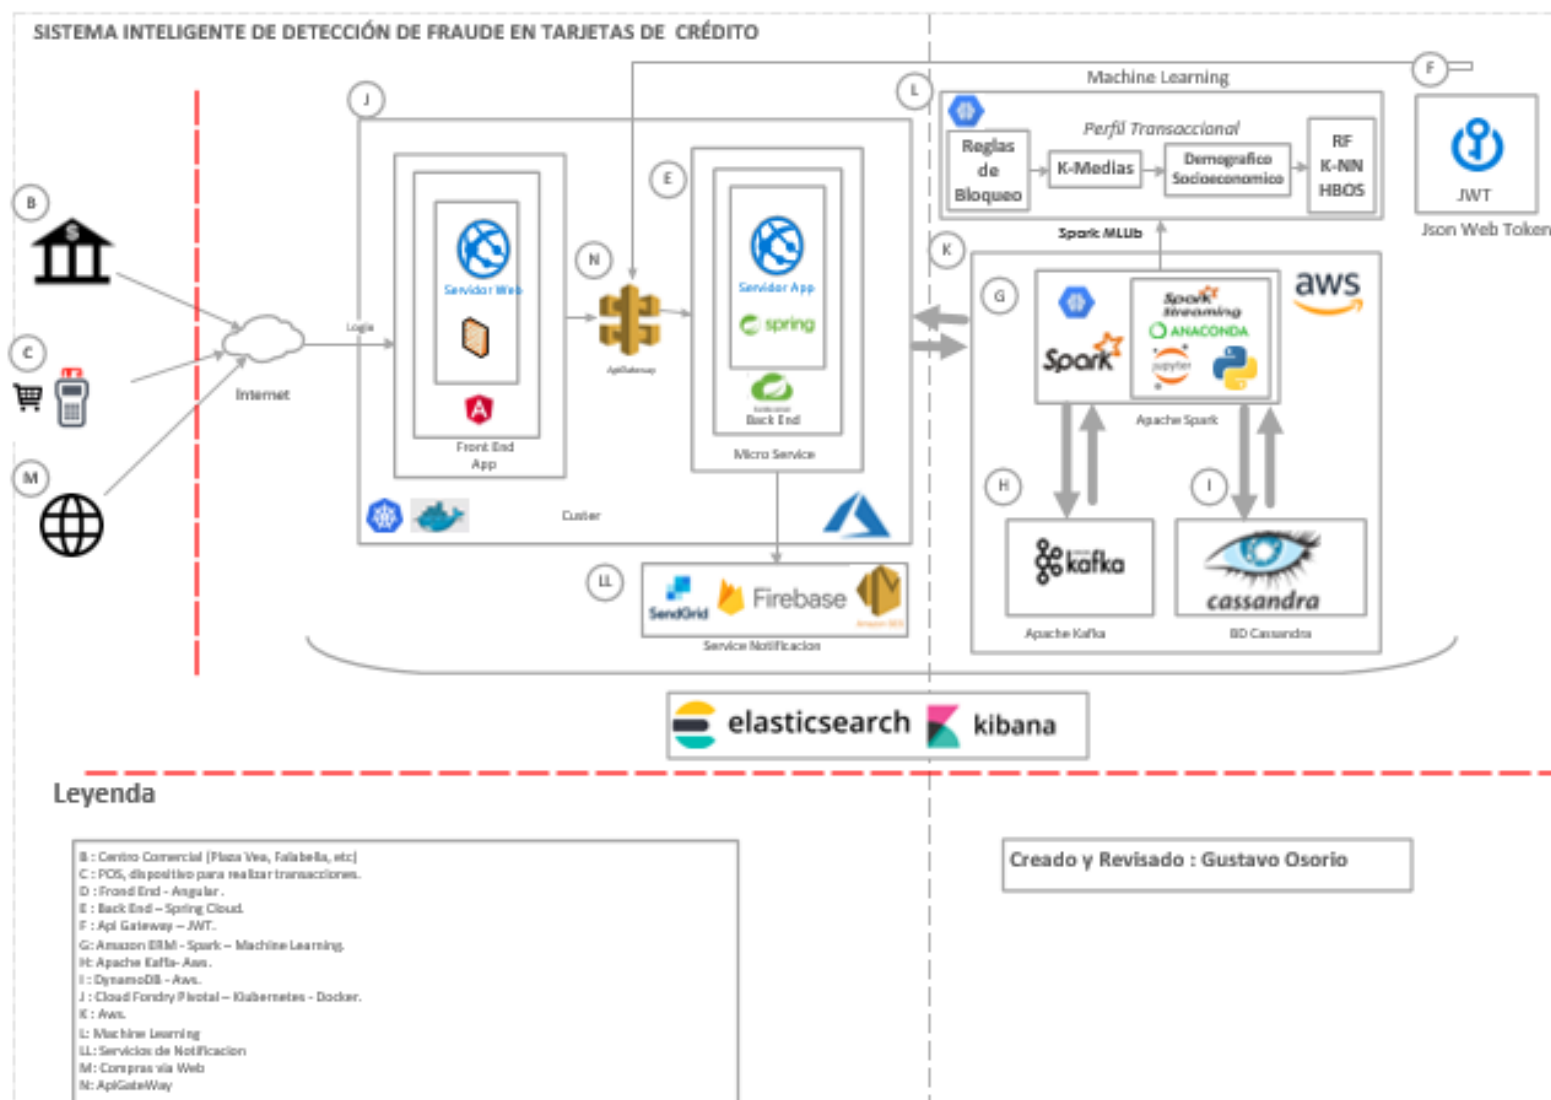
SISTEMA INTELIGENTE DE DETECCIÓN DE FRAUDE EN TARJETAS DE CRÉDITO

F

Machine Learning

L

J

Perfil Transaccional

Reglas de Bloqueo

K-Medias

Demografico Socioeconomico

RF K-NN HBOS

JWT

Json Web Token

Spark MLLib

K

B

E

N

Servidor Web

Servidor App

spring

G

aws

Spark Streaming

ANACONDA

jupyter

Spark

C

Login

Internet

ApiGateway

Back End

Apache Spark

Front End App

Micro Service

M

H

I

Custer

LL

kafka

cassandra

SendGrid

Firebase

Amazon SES

Service Notificacion

Apache Kafka

BD Cassandra

elasticsearch

kibana

Leyenda

B : Centro Comercial (Plaza Vea, Falabella, etc)
C : POS, dispositivo para realizar transacciones.
D : Frond End - Angular.
E : Back End – Spring Cloud.
F : Api Gateway – JWT.
G: Amazon ERM - Spark – Machine Learning.
H: Apache Kafla- Aws.
I : DynamoDB - Aws.
J : Cloud Fondry Pivotal – Kubernetes - Docker.
K : Aws.
L: Machine Learning
LL: Servicios de Notificacion
M: Compras via Web
N: ApiGateWay

Creado y Revisado : Gustavo Osorio